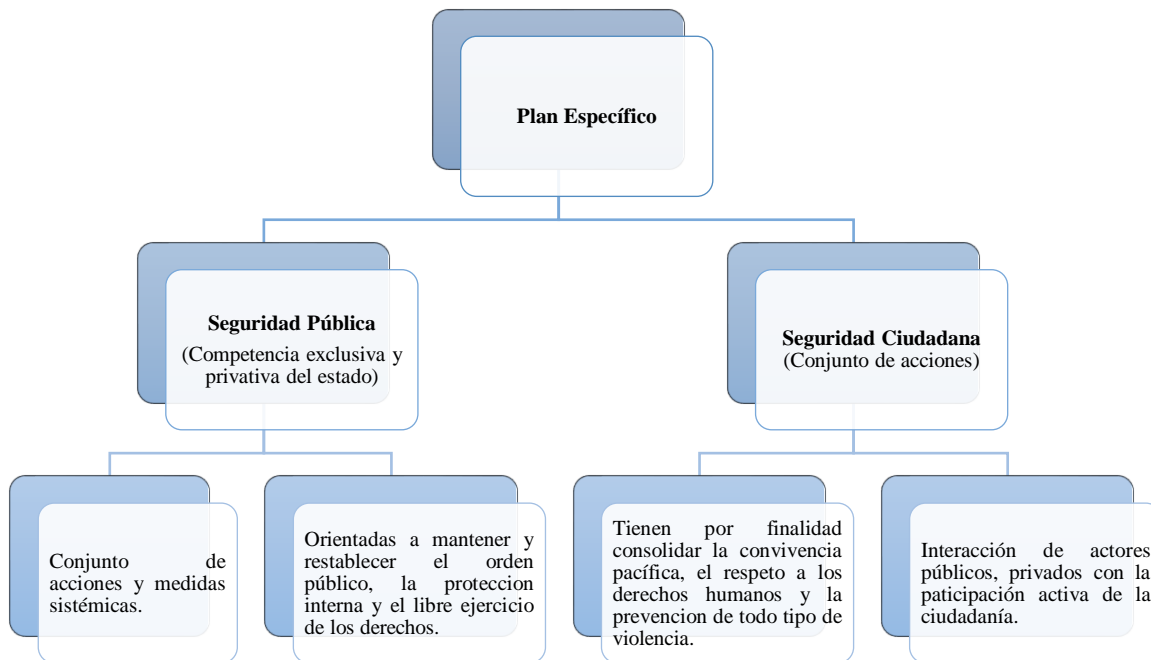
Plan Específico

Seguridad Pública
(Competencia exclusiva y privativa del estado)

Seguridad Ciudadana
(Conjunto de acciones)

Conjunto de acciones y medidas sistémicas.

Orientadas a mantener y restablecer el orden público, la proteccion interna y el libre ejercicio de los derechos.

Tienen por finalidad consolidar la convivencia pacífica, el respeto a los derechos humanos y la prevencion de todo tipo de violencia.

Interacción de actores públicos, privados con la paticipación activa de la ciudadanía.